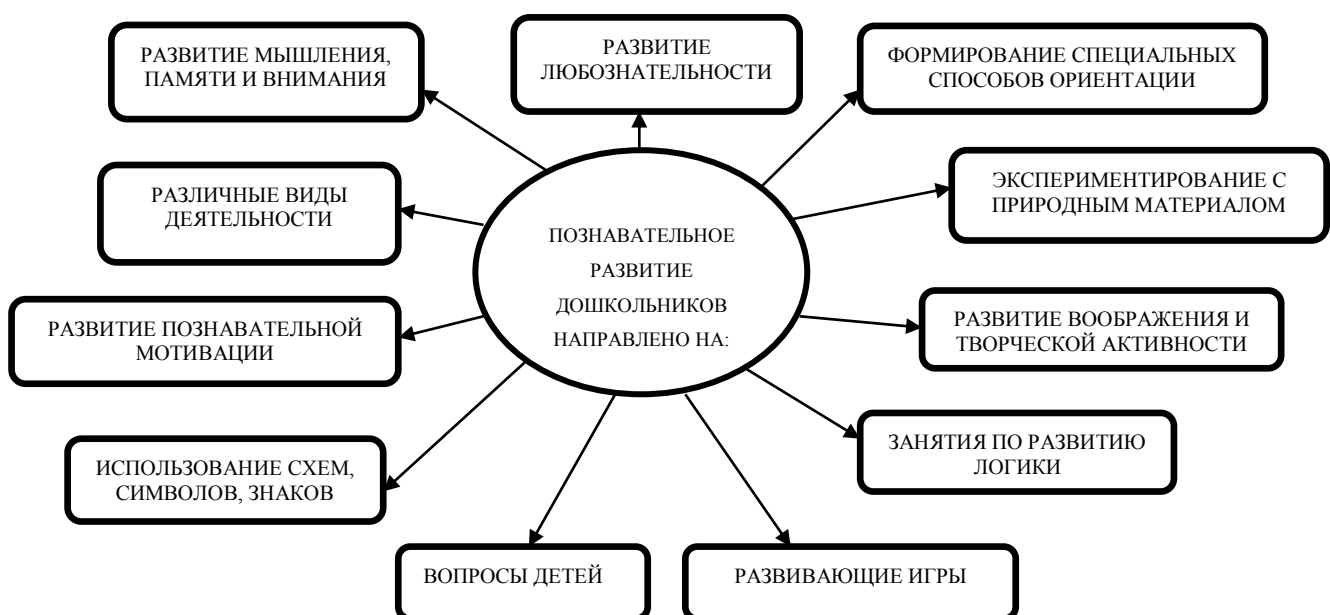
РАЗВИТИЕ МЫШЛЕНИЯ, ПАМЯТИ И ВНИМАНИЯ

РАЗВИТИЕ ЛЮБОЗНАТЕЛЬНОСТИ

ФОРМИРОВАНИЕ СПЕЦИАЛЬНЫХ СПОСОБОВ ОРИЕНТАЦИИ

РАЗЛИЧНЫЕ ВИДЫ ДЕЯТЕЛЬНОСТИ

ЭКСПЕРИМЕНТИРОВАНИЕ С ПРИРОДНЫМ МАТЕРИАЛОМ

ПОЗНАВАТЕЛЬНОЕ РАЗВИТИЕ ДОШКОЛЬНИКОВ НАПРАВЛЕНО НА:

РАЗВИТИЕ ПОЗНАВАТЕЛЬНОЙ МОТИВАЦИИ

РАЗВИТИЕ ВООБРАЖЕНИЯ И ТВОРЧЕСКОЙ АКТИВНОСТИ

ЗАНЯТИЯ ПО РАЗВИТИЮ ЛОГИКИ

ИСПОЛЬЗОВАНИЕ СХЕМ, СИМВОЛОВ, ЗНАКОВ

ВОПРОСЫ ДЕТЕЙ

РАЗВИВАЮЩИЕ ИГРЫ